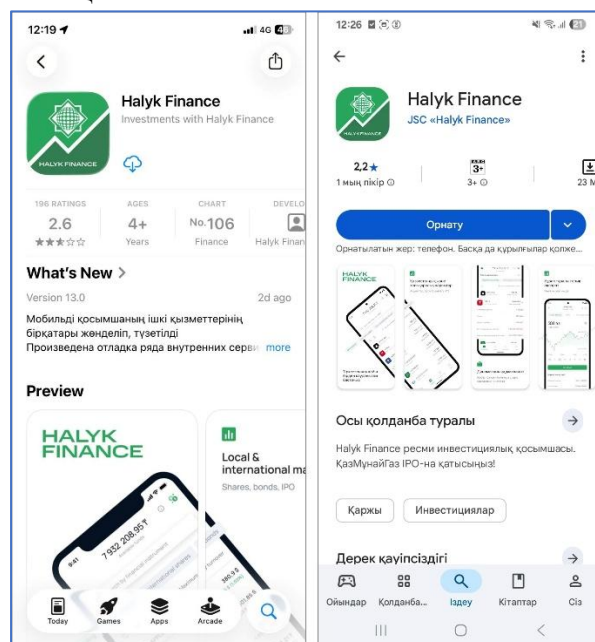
12:19
4G 46

Halyk Finance
Investments with Halyk Finance

HALYK FINANCE

196 RATINGS
2.6
★★★☆☆

AGES
4+
Years

CHART
No.106
Finance

DEVELO
Halyk Finan

What's New >
Version 13.0
2d ago
Мобильді қосымшаның ішкі қызметтерінің бірқатары жөнделіп, түзетілді
Произведена отладка ряда внутренних серви more

Preview

HALYK FINANCE

Local & international ma
Shares, bonds, IPO

7 932 208,95 ₸

Today
Games
Apps
Arcade

12:26
21

Halyk Finance
JSC «Halyk Finance»

2,2★
1 мың пікір

3+

23 M

Орнату
Орнатылатын жер: телефон. Басқа да құрылғылар қолже...

HALYK FINANCE

Осы қолданба туралы
Halyk Finance ресми инвестициялық қосымшасы. ҚазМұнайГаз IPO-на қатысыңыз!

Қаржы
Инвестициялар

Дерек қауіпсіздігі

Ойындар
Қолданба...
Іздеу
Кітаптар
Сіз